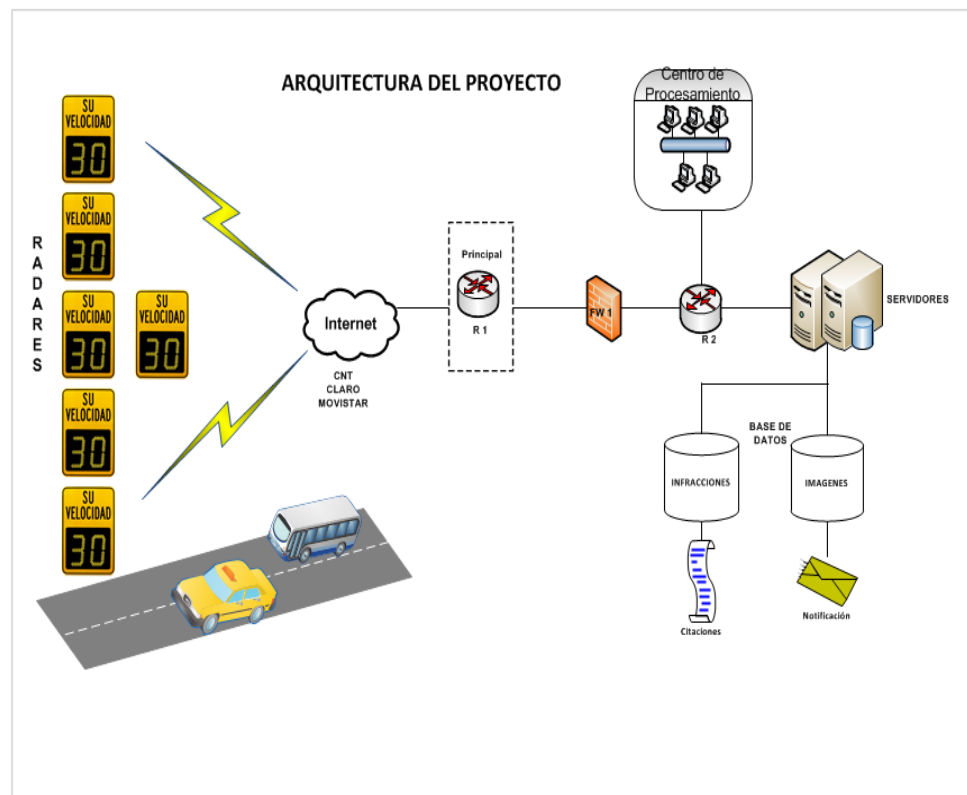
ARQUITECTURA DEL PROYECTO

SU VELOCIDAD 30

SU VELOCIDAD 30

SU VELOCIDAD 30

SU VELOCIDAD 30

SU VELOCIDAD 30

SU VELOCIDAD 30

RADARES

Internet

CNT
CLARO
MOVISTAR

Principal

R 1

FW 1

Centro de Procesamiento

R 2

SERVIDORES

BASE DE DATOS

INFRACCIONES

IMAGENES

Citaciones

Notificación